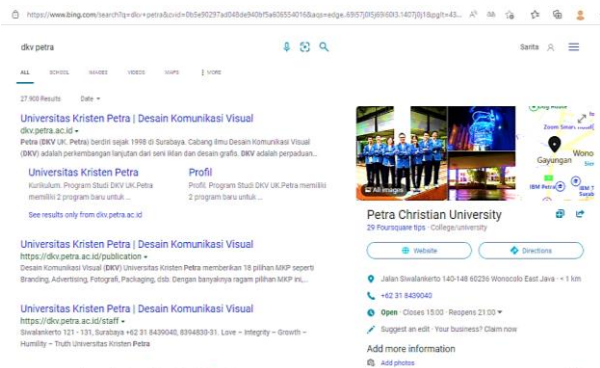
https://www.bing.com/search?q=dkv+petra&cvid=0b5e90297ad048de940bf5a606554016&aqs=edge..69i57j0l5j69i60l3.1407j0j1&pglt=43...

dkv petra

Sarita

ALL SCHOOL IMAGES VIDEOS MAPS | MORE

27.900 Results Date

Universitas Kristen Petra | Desain Komunikasi Visual
dkv.petra.ac.id
Petra (DKV UK. Petra) berdiri sejak 1998 di Surabaya. Cabang ilmu Desain Komunikasi Visual (DKV) adalah perkembangan lanjutan dari seni iklan dan desain grafis. DKV adalah perpaduan...

Universitas Kristen Petra
Kurikulum. Program Studi DKV UK.Petra memiliki 2 program baru untuk ...

Profil
Profil. Program Studi DKV UK.Petra memiliki 2 program baru untuk ...

See results only from dkv.petra.ac.id

Universitas Kristen Petra | Desain Komunikasi Visual
https://dkv.petra.ac.id/publication
Desain Komunikasi Visual (DKV) Universitas Kristen Petra memberikan 18 pilihan MKP seperti Branding, Advertising, Fotografi, Packaging, dsb. Dengan banyaknya ragam pilihan MKP ini,...

Universitas Kristen Petra | Desain Komunikasi Visual
https://dkv.petra.ac.id/staff
Siwalankerto 121 - 131, Surabaya +62 31 8439040, 8394830-31. Love ~ Integrity ~ Growth ~ Humility ~ Truth Universitas Kristen Petra

All images

Zoom Smart Hotel
Gayungan
Wono
IBM Petra
Surab

Petra Christian University
29 Foursquare tips · College/university

Website
Directions

Jalan Siwalankerto 140-148 60236 Wonocolo East Java · ~1 km
+62 31 8439040
Open · Closes 15:00 · Reopens 21:00
Suggest an edit · Your business? Claim now

Add more information
Add photos